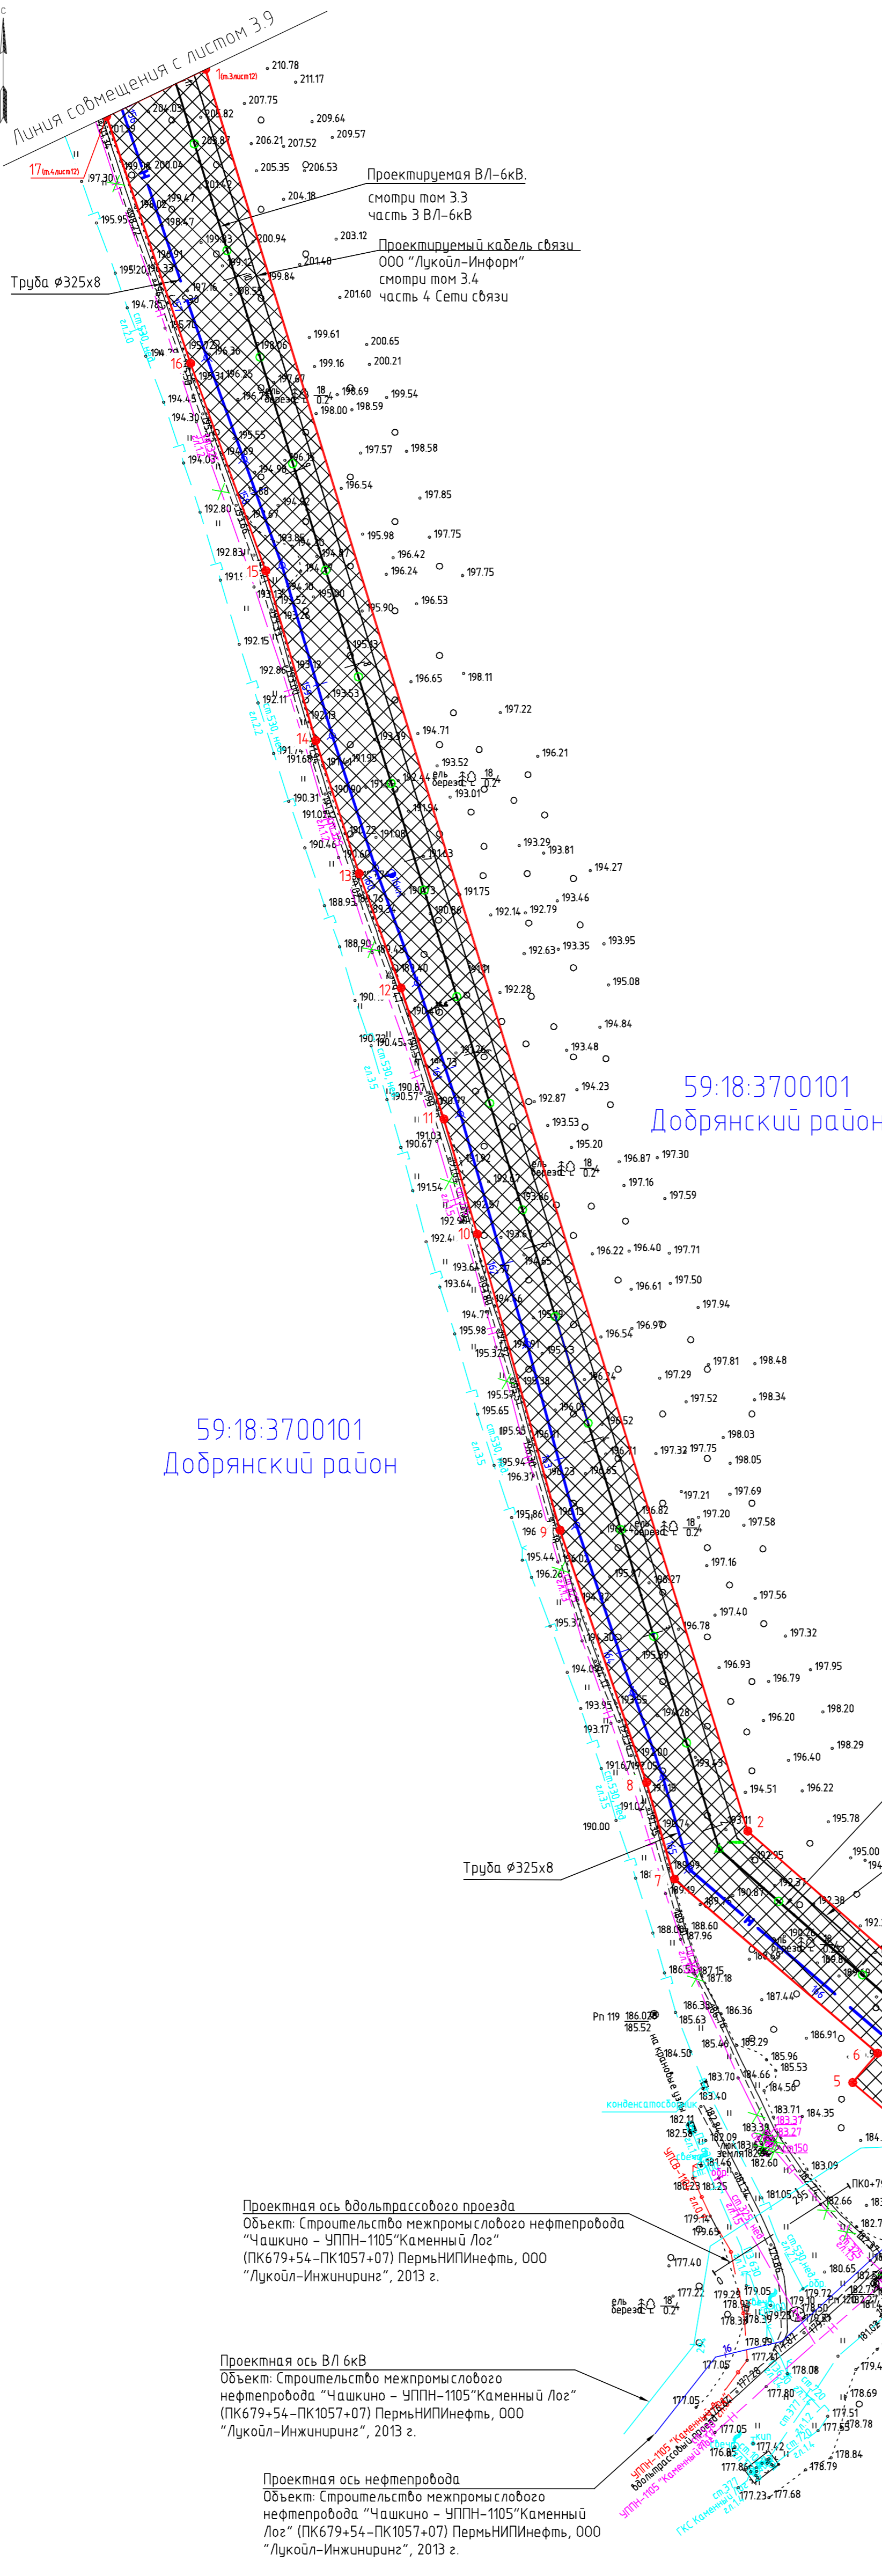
Линия совмещения с листом 3.9

1(т.3лист12)

17(т.4лист12)

210.78
211.17
207.75
209.64
209.57
206.21
207.52
205.35
206.53
204.18
203.12
200.94
201.40
199.84
201.60
199.61
200.65
199.16
200.21
198.69
199.54
198.00
198.59
197.57
198.58
196.54
197.85
195.98
197.75
196.42
196.24
197.75
195.90
196.53
196.65
198.11
197.22
194.71
196.21
193.52
193.01
193.29
193.81
194.27
193.46
191.75
192.14
192.79
195.35
192.63
193.35
193.95
195.08
192.28
194.84
193.48
194.23
192.87
193.53
195.20
196.87
197.30
197.16
197.59
196.22
196.40
197.71
196.61
197.50
197.94
196.54
196.97
197.29
197.81
198.48
197.52
198.34
198.03
197.32
197.75
198.05
197.21
197.69
197.20
197.58
197.16
197.56
197.40
197.32
196.93
197.95
196.79
198.20
196.20
198.29
196.40
194.51
196.22
195.78
195.00
190.00

Проектируемая ВЛ-6кВ.
смотри том 3.3
часть 3 ВЛ-6кВ

Проектируемый кабель связи
ООО "Лукойл-Информ"
смотри том 3.4
часть 4 Сети связи

Труба ⌀325x8

16
15
14
13
12
11
10
9
8
7
2
6
5

ель
берёза
$\frac{18}{0.2}$

59:18:3700101
Добрянский район

59:18:3700101
Добрянский район

Труба ⌀325x8

Рп 119 $\frac{186.02}{185.52}$

конденсатосборник
УПСВ
ПК0

Проектная ось вдольтрассового проезда
Объект: Строительство межпромыслового нефтепровода "Чашкино - УППН-1105"Каменный Лог" (ПК679+54-ПК1057+07) ПермьНИПИнефть, ООО "Лукойл-Инжиниринг", 2013 г.

Проектная ось ВЛ 6кВ
Объект: Строительство межпромыслового нефтепровода "Чашкино - УППН-1105"Каменный Лог" (ПК679+54-ПК1057+07) ПермьНИПИнефть, ООО "Лукойл-Инжиниринг", 2013 г.

Проектная ось нефтепровода
Объект: Строительство межпромыслового нефтепровода "Чашкино - УППН-1105"Каменный Лог" (ПК679+54-ПК1057+07) ПермьНИПИнефть, ООО "Лукойл-Инжиниринг", 2013 г.

УППН-1105 "Каменный Лог"
УППН-1105 "Каменный Лог"
ГКС Каменный Лог